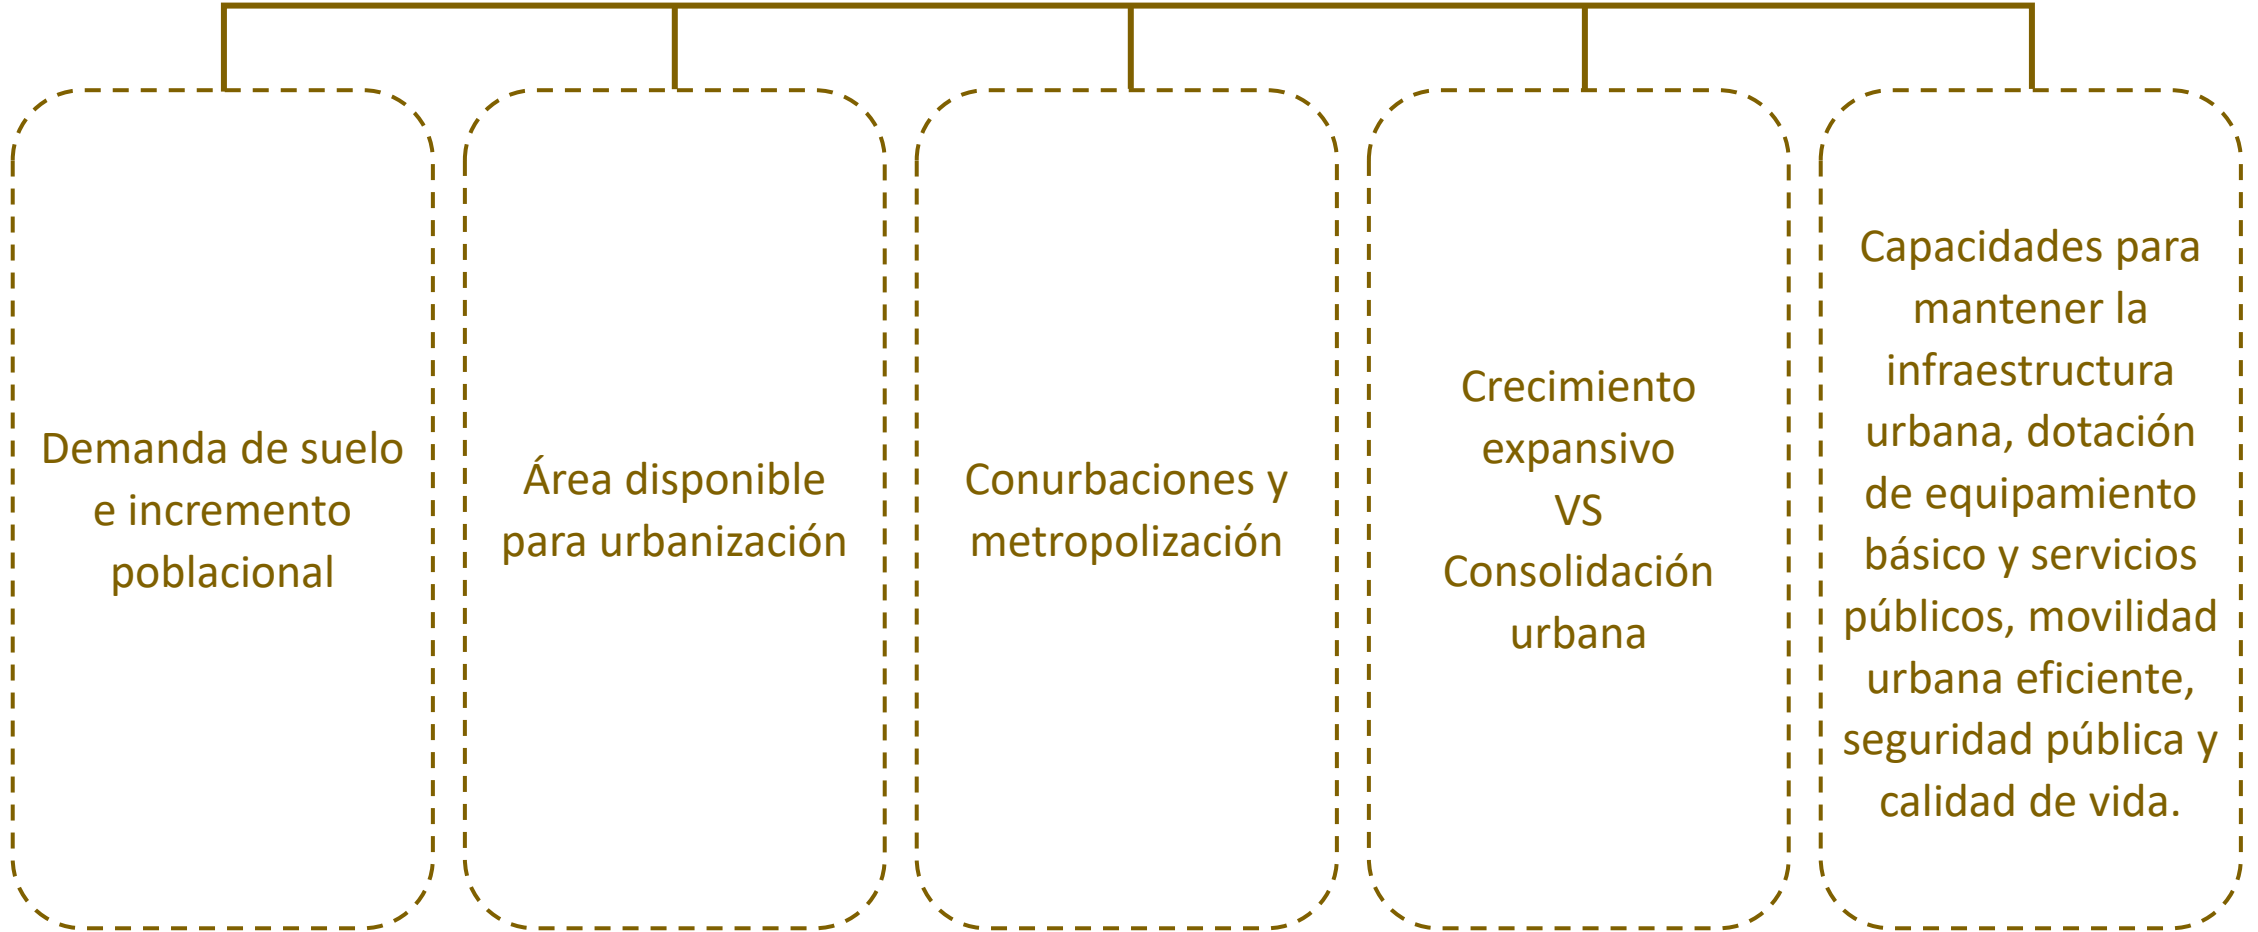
Demanda de suelo e incremento poblacional

Área disponible para urbanización

Conurbaciones y metropolización

Crecimiento expansivo
VS
Consolidación urbana

Capacidades para mantener la infraestructura urbana, dotación de equipamiento básico y servicios públicos, movilidad urbana eficiente, seguridad pública y calidad de vida.